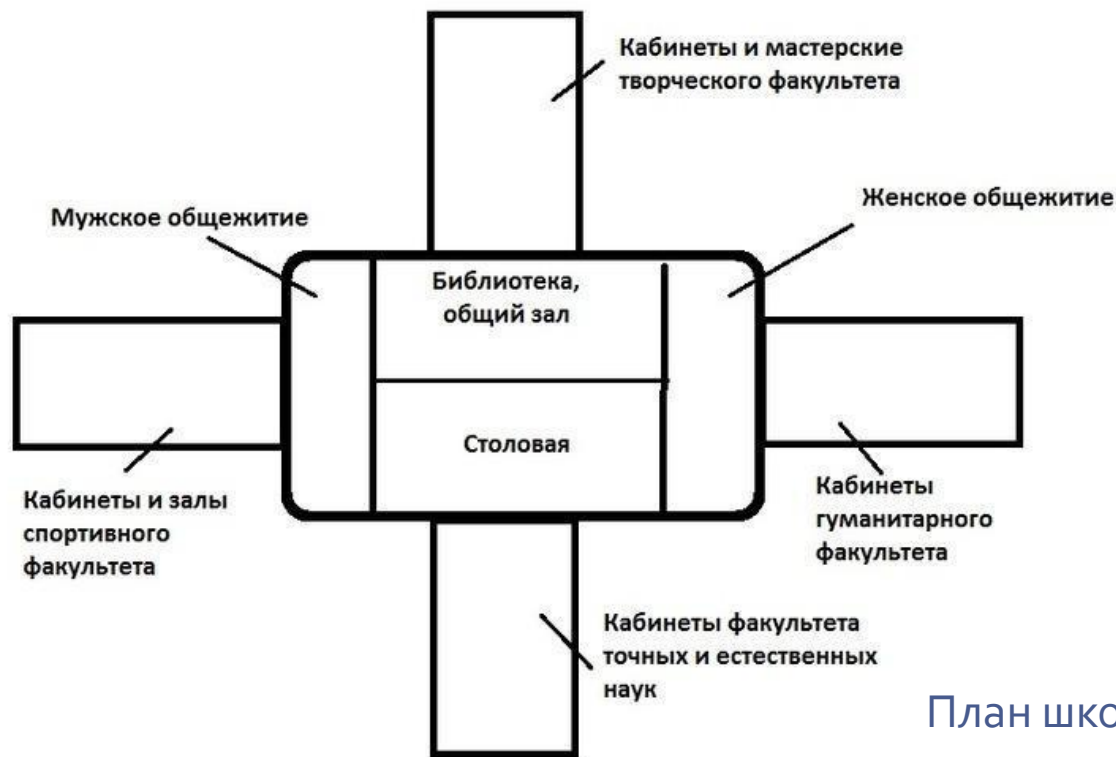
Кабинеты и мастерские творческого факультета

Мужское общежитие

Женское общежитие

Библиотека, общий зал

Столовая

Кабинеты и залы спортивного факультета

Кабинеты гуманитарного факультета

Кабинеты факультета точных и естественных наук

План шко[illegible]